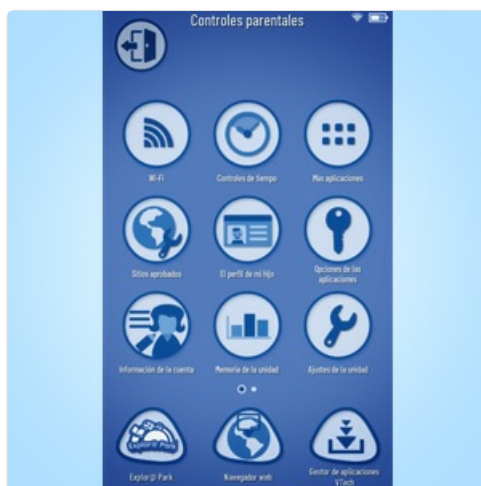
Controles parentales

Wi-Fi
Controles de tiempo
Más aplicaciones
Sitios aprobados
El perfil de mi hijo
Opciones de las aplicaciones
Información de la cuenta
Memoria de la unidad
Ajustes de la unidad

Explor@ Park
Explor@ Park
Navegador web
Gestor de aplicaciones VTech